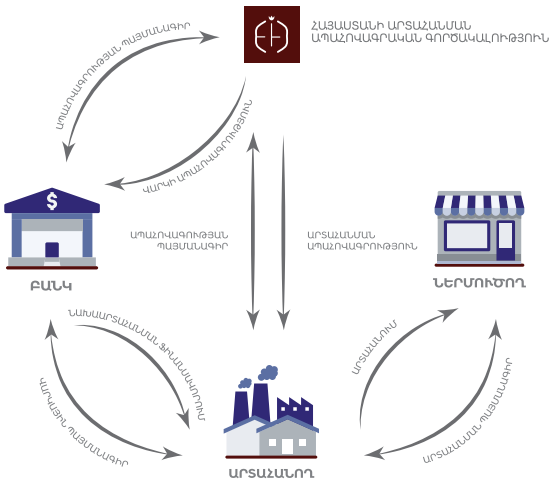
ՀԱՅԱՍՏԱՆԻ ԱՐՏԱՀԱՆՄԱՆ ԱՊԱՀՈՎԱԳՐԱԿԱՆ ԳՈՐԾԱԿԱԼՈՒԹՅՈՒՆ

ԱՊԱՀՈՎԱԳՐՈՒԹՅԱՆ ՊԱՅՄԱՆԱԳԻՐ

ՎԱՐԿԻ ԱՊԱՀՈՎԱԳՐՈՒԹՅՈՒՆ

ԲԱՆԿ

ԱՊԱՀՈՎԱԳՐՈՒԹՅԱՆ ՊԱՅՄԱՆԱԳԻՐ

ԱՐՏԱՀԱՆՄԱՆ ԱՊԱՀՈՎԱԳՐՈՒԹՅՈՒՆ

ՆԵՐՄՈՒԾՈՂ

ՆԱԽԱԱՐՏԱՀԱՆՄԱՆ ՖԻՆԱՆՍԱՎՈՐՈՒՄ

ՎԱՐԿԱՅԻՆ ՊԱՅՄԱՆԱԳԻՐ

ԱՐՏԱՀԱՆՈՒՄ

ԱՐՏԱՀԱՆՄԱՆ ՊԱՅՄԱՆԱԳԻՐ

ԱՐՏԱՀԱՆՈՂ